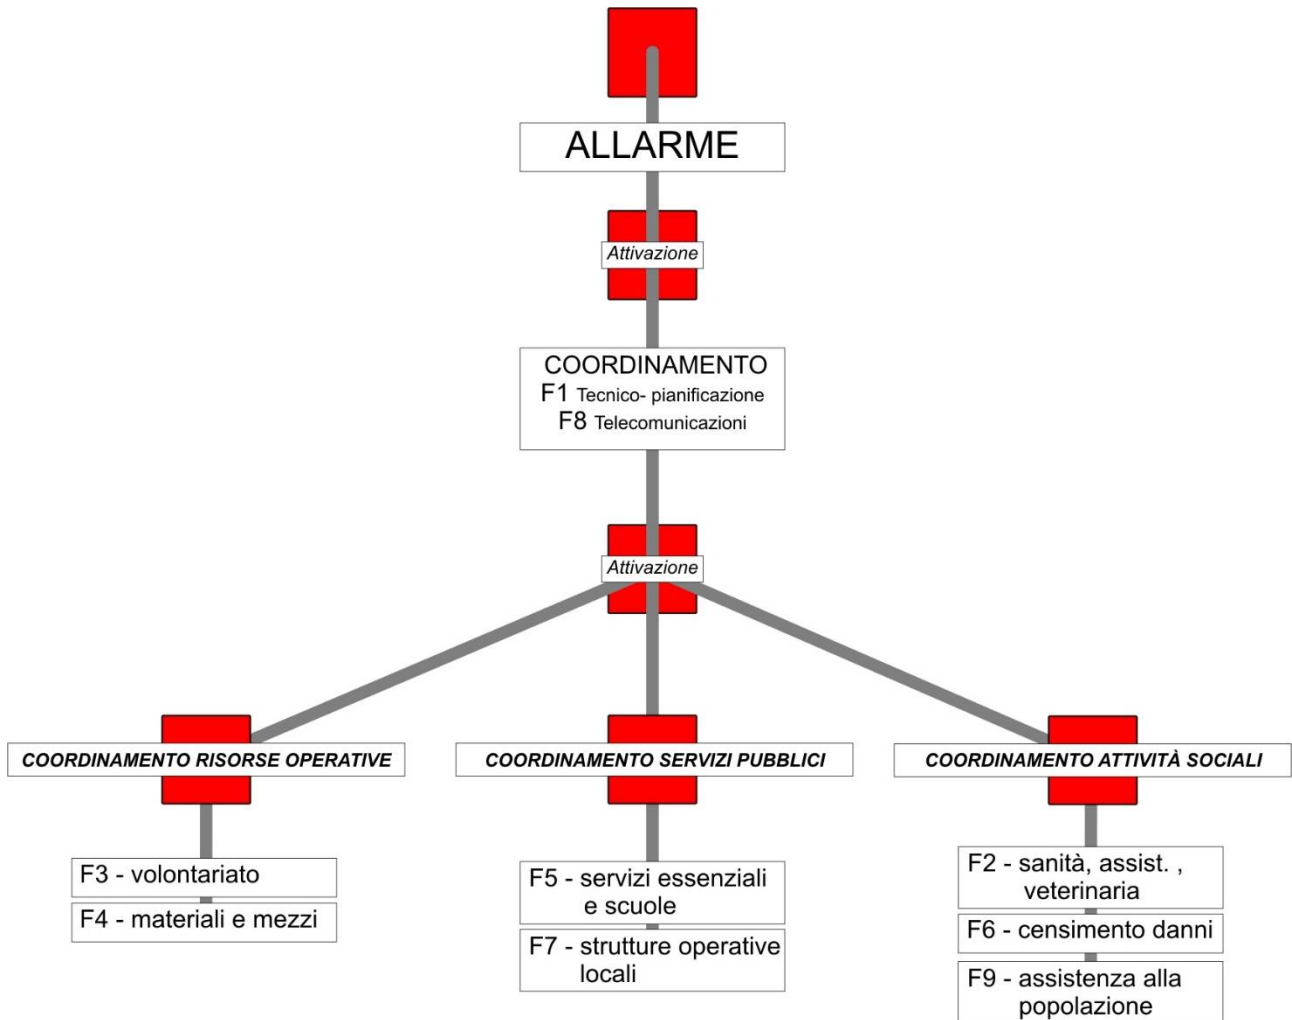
ALLARME

Attivazione

COORDINAMENTO
F1 Tecnico- pianificazione
F8 Telecomunicazioni

Attivazione

COORDINAMENTO RISORSE OPERATIVE

F3 - volontariato

F4 - materiali e mezzi

COORDINAMENTO SERVIZI PUBBLICI

F5 - servizi essenziali e scuole

F7 - strutture operative locali

COORDINAMENTO ATTIVITÀ SOCIALI

F2 - sanità, assist. , veterinaria

F6 - censimento danni

F9 - assistenza alla popolazione